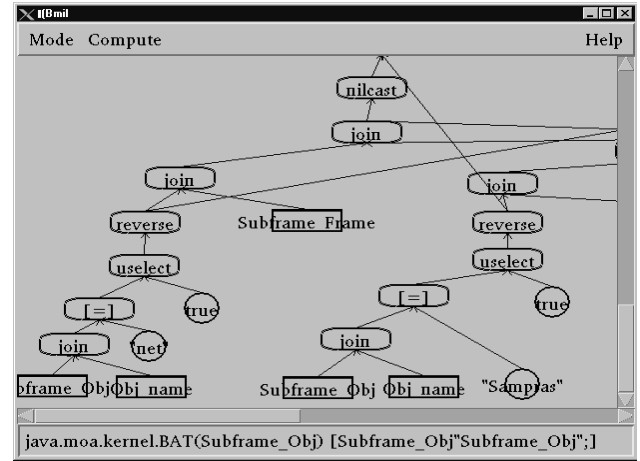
I(Bmil

Mode Compute

Help

nilcast

join

join

join

reverse

Subframe_Frame

reverse

uselect

uselect

[=]

true

[=]

true

join

net

join

bframe_Obj

Obj_name

Subframe_Obj

Obj_name

"Sampras"

java.moa.kernel.BAT(Subframe_Obj) [Subframe_Obj"Subframe_Obj";]